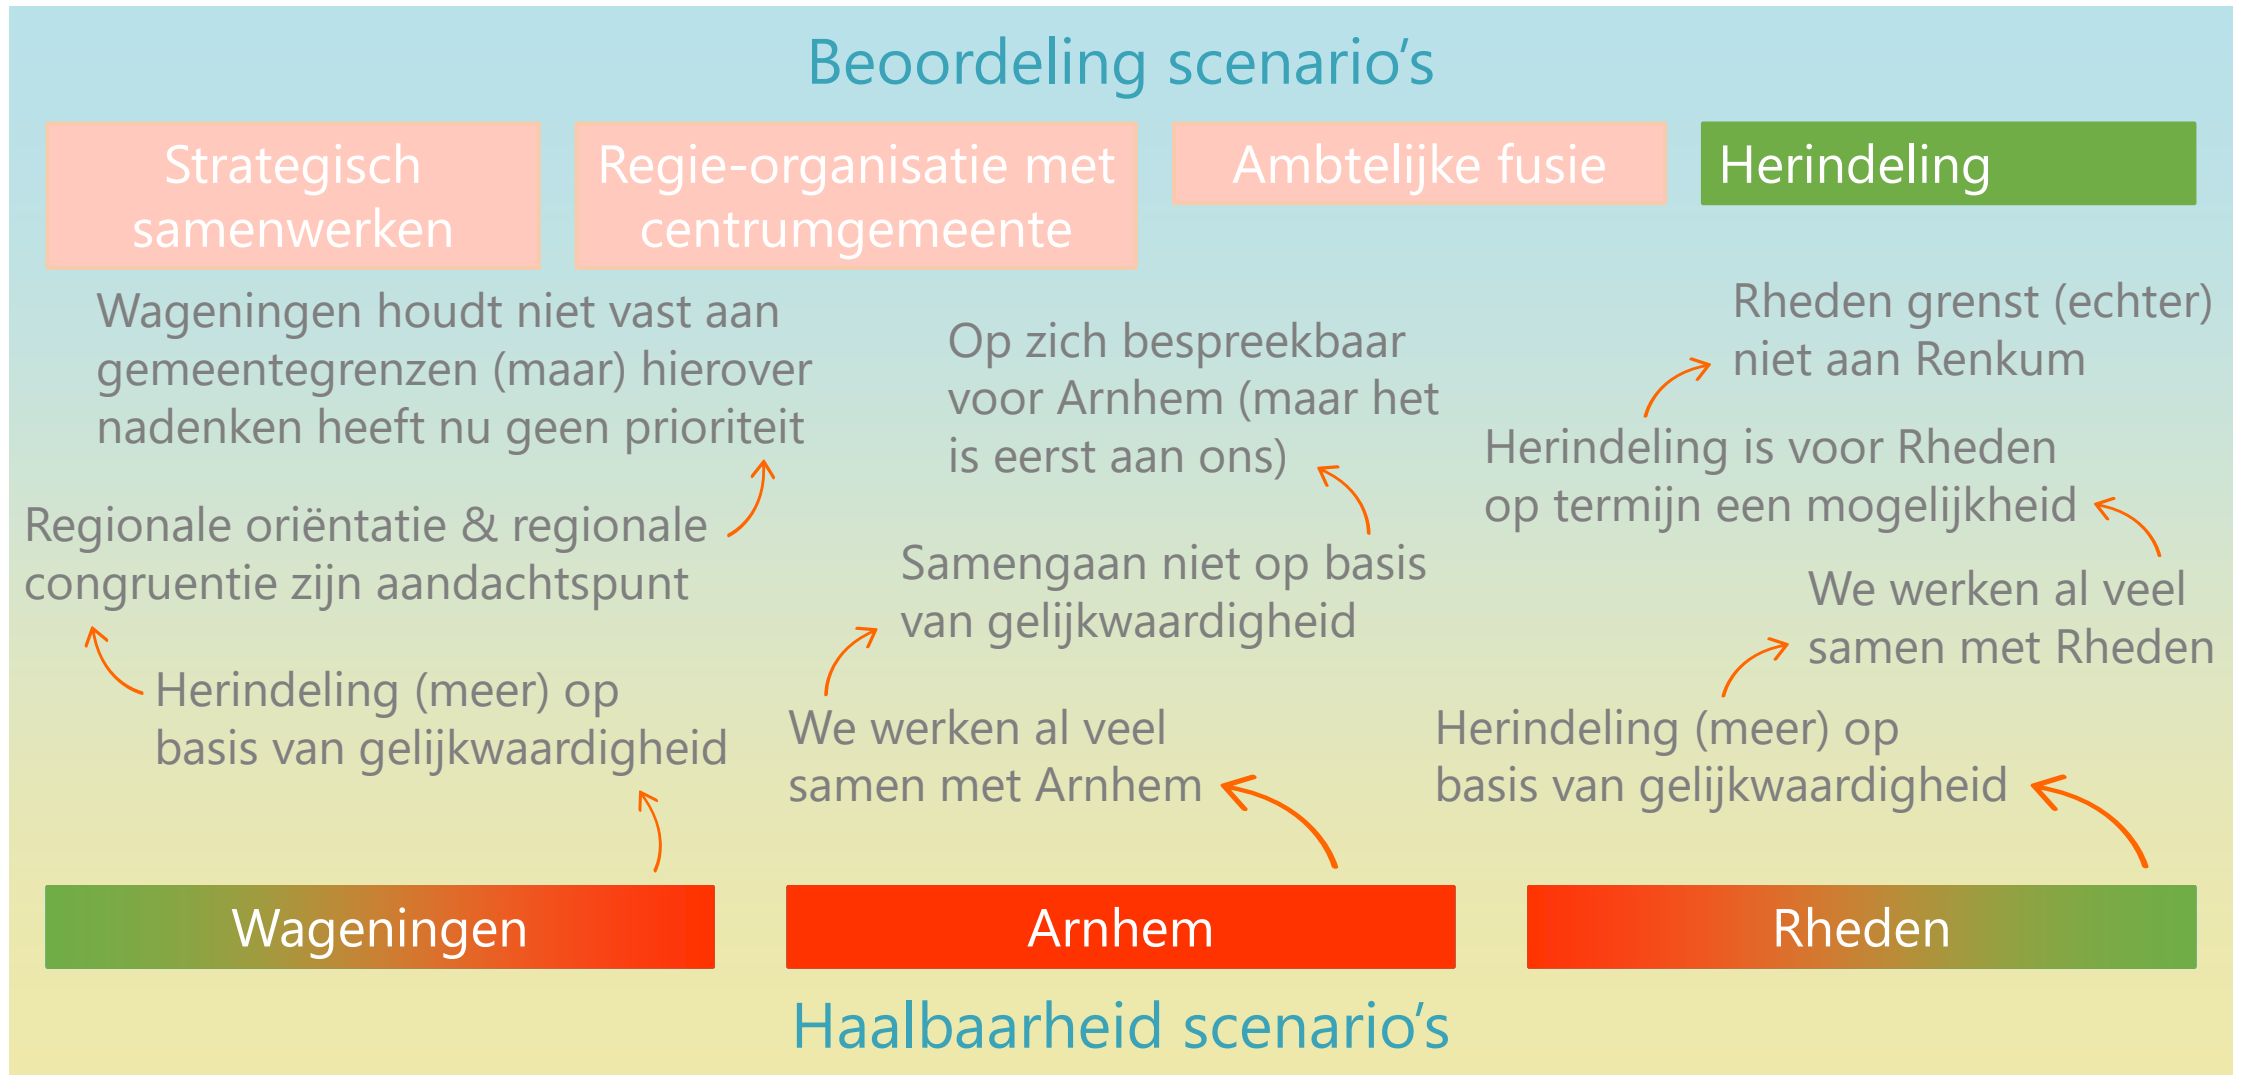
Beoordeling scenario's

Strategisch samenwerken

Regie-organisatie met centrumgemeente

Ambtelijke fusie

Herindeling

Wageningen houdt niet vast aan gemeentegrenzen (maar) hierover nadenken heeft nu geen prioriteit

Regionale oriëntatie & regionale congruentie zijn aandachtspunt

Herindeling (meer) op basis van gelijkwaardigheid

Op zich bespreekbaar voor Arnhem (maar het is eerst aan ons)

Samengaan niet op basis van gelijkwaardigheid

We werken al veel samen met Arnhem

Rheden grenst (echter) niet aan Renkum

Herindeling is voor Rheden op termijn een mogelijkheid

We werken al veel samen met Rheden

Herindeling (meer) op basis van gelijkwaardigheid

Wageningen

Arnhem

Rheden

Haalbaarheid scenario's